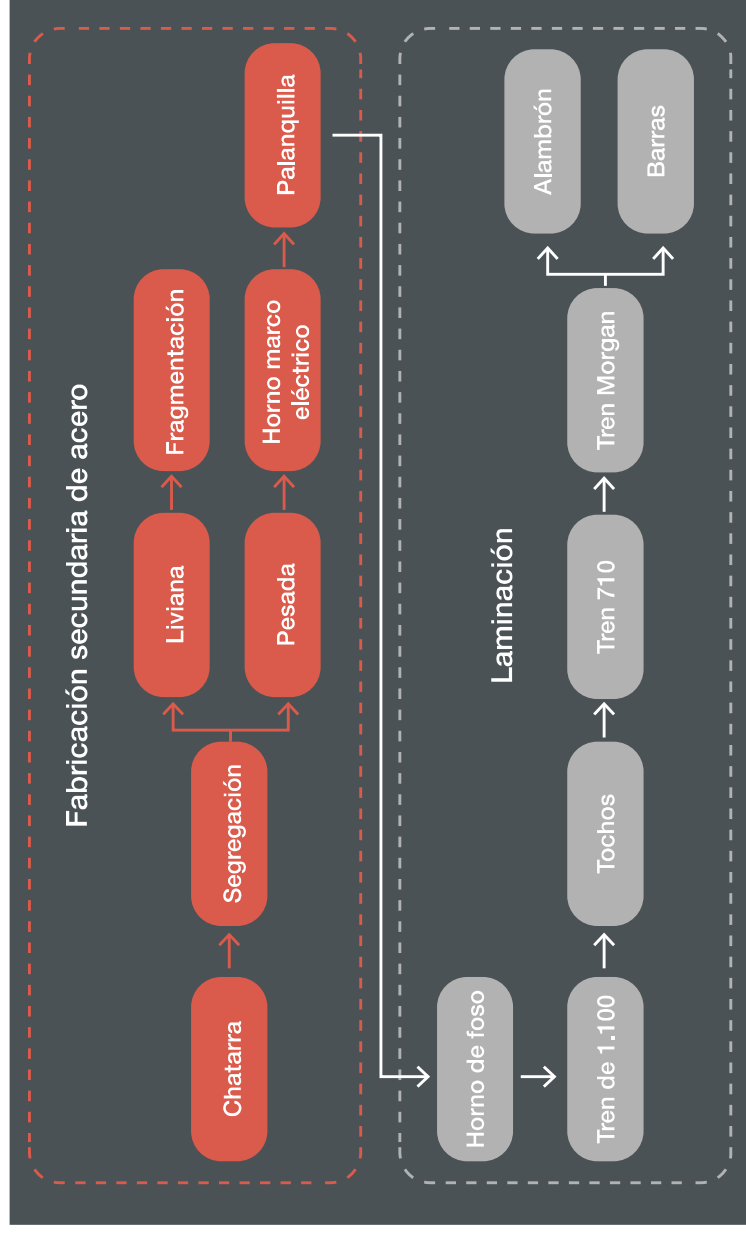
Fabricación secundaria de acero

Chatarra

Segregación

Liviana

Pesada

Fragmentación

Horno marco eléctrico

Palanquilla

Laminación

Horno de foso

Tren de 1.100

Tochos

Tren 710

Tren Morgan

Alambrón

Barras